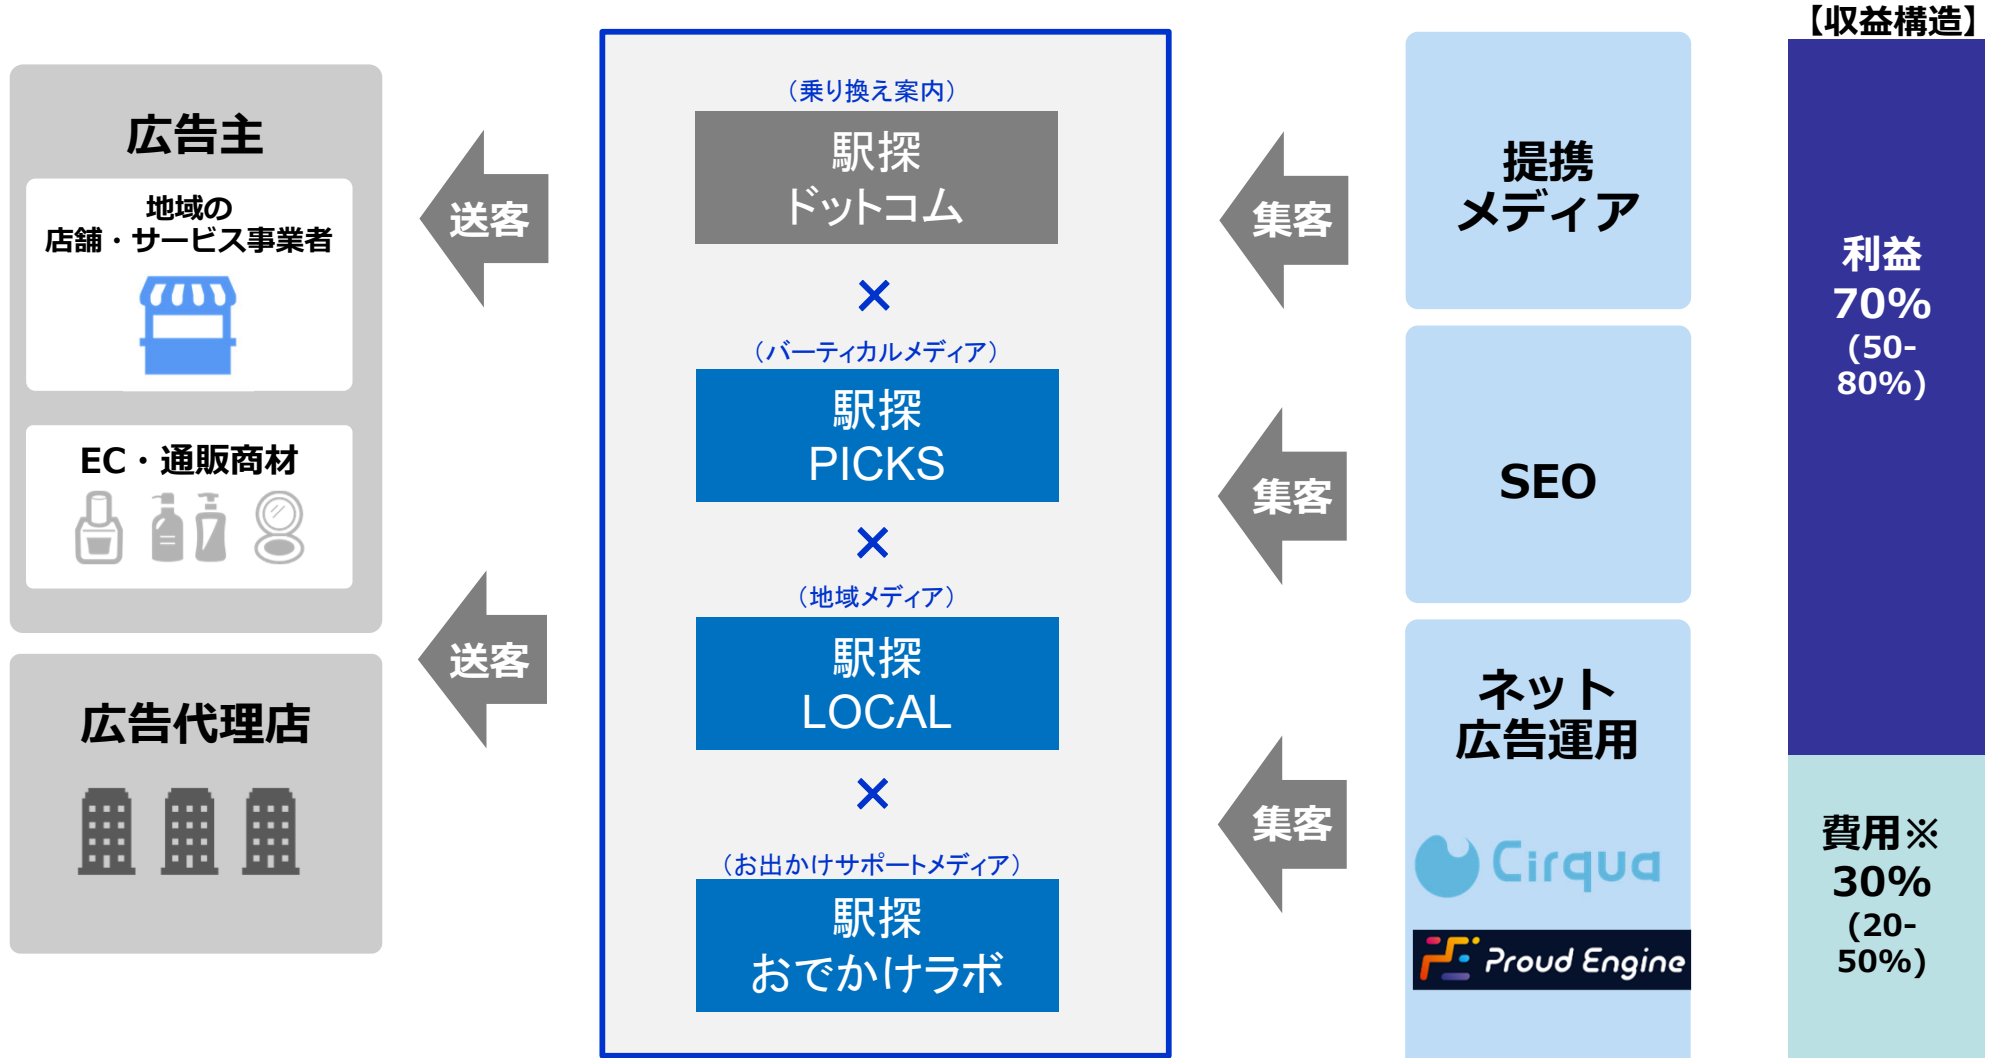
【収益構造】

広告主

地域の
店舗・サービス事業者

EC・通販商材

広告代理店

送客

送客

（乗り換え案内）
駅探
ドットコム

×

（バーティカルメディア）
駅探
PICKS

×

（地域メディア）
駅探
LOCAL

×

（お出かけサポートメディア）
駅探
おでかけラボ

集客

集客

集客

提携
メディア

SEO

ネット
広告運用

Cirqua

Proud Engine

利益
70%
(50-
80%)

費用※
30%
(20-
50%)